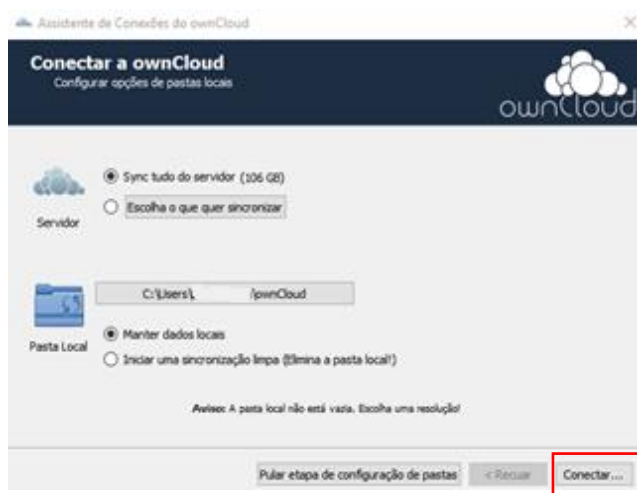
Assistente de Conexões do ownCloud

Conectar a ownCloud
Configurar opções de pastas locais

ownCloud

Sync tudo do servidor (106 GB)

Escolha o que quer sincronizar

Servidor

C:\Users\ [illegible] \ownCloud

Manter dados locais

Iniciar uma sincronização limpa (Elimina a pasta local!)

Pasta Local

Aviso: A pasta local não está vazia. Escolha uma resolução!

Pular etapa de configuração de pastas

< Recuar

Conectar...